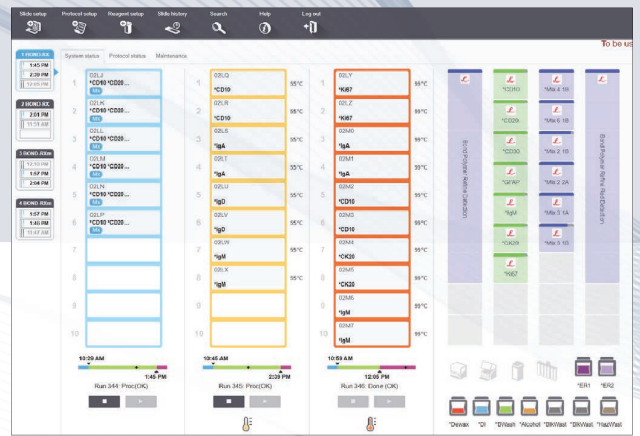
Slide setup Protocol setup Reagent setup Slide history Search Help Log out

To be us

1 BOND-RX
1:45 PM
2:39 PM
12:05 PM

2 BOND-RX
2:01 PM
11:51 AM

3 BOND-RXm
12:10 PM
1:57 PM
2:04 PM

4 BOND-RXm
1:57 PM
1:40 PM
11:47 AM

System status Protocol status Maintenance

| | | | | | | |
|---|---|---|---|---|---|---|
| 1 | 02LJ *CD10 *CD20... | 02LQ *CD10 | 55°C | 1 | 02LY *Ki67 | 99°C |
| 2 | 02LK *CD10 *CD20... | 02LR *CD10 | 55°C | 2 | 02LZ *Ki67 | 99°C |
| 3 | 02LL *CD10 *CD20... | 02LS *IgA | 55°C | 3 | 02M0 *IgA | 99°C |
| 4 | 02LM *CD10 *CD20... | 02LT *IgA | 55°C | 4 | 02M1 *IgA | 99°C |
| 5 | 02LN *CD10 *CD20... | 02LU *IgD | 55°C | 5 | 02M2 *CD10 | 99°C |
| 6 | 02LP *CD10 *CD20... | 02LV *IgD | 55°C | 6 | 02M3 *CD10 | 99°C |
| 7 | | 02LW *IgM | 55°C | 7 | 02M4 *CK20 | 99°C |
| 8 | | 02LX *IgM | 55°C | 8 | 02M5 *CK20 | 99°C |
| 9 | | | | 9 | 02M6 *IgM | 99°C |
| 10 | | | | 10 | 02M7 *IgM | 99°C |

10:29 AM 1:45 PM
Run 344: Proc(OK)

10:45 AM 2:39 PM
Run 345: Proc(OK)

10:59 AM 12:05 PM
Run 346: Done(OK)

Bond Polymer Refine Detection
*CD10 *CD20 *CD30 *GFAP *IgM *CK20 *Ki67
*Mix 4 1B *Mix 6 1B *Mix 2 1B *Mix 2 2A *Mix 3 1A *Mix 3 1B
Bond Polymer Refine Red Detection

*ER1 *ER2
*Dewax *DI *BWash *Alcohol *BlkWast *BlkWast *HazWast